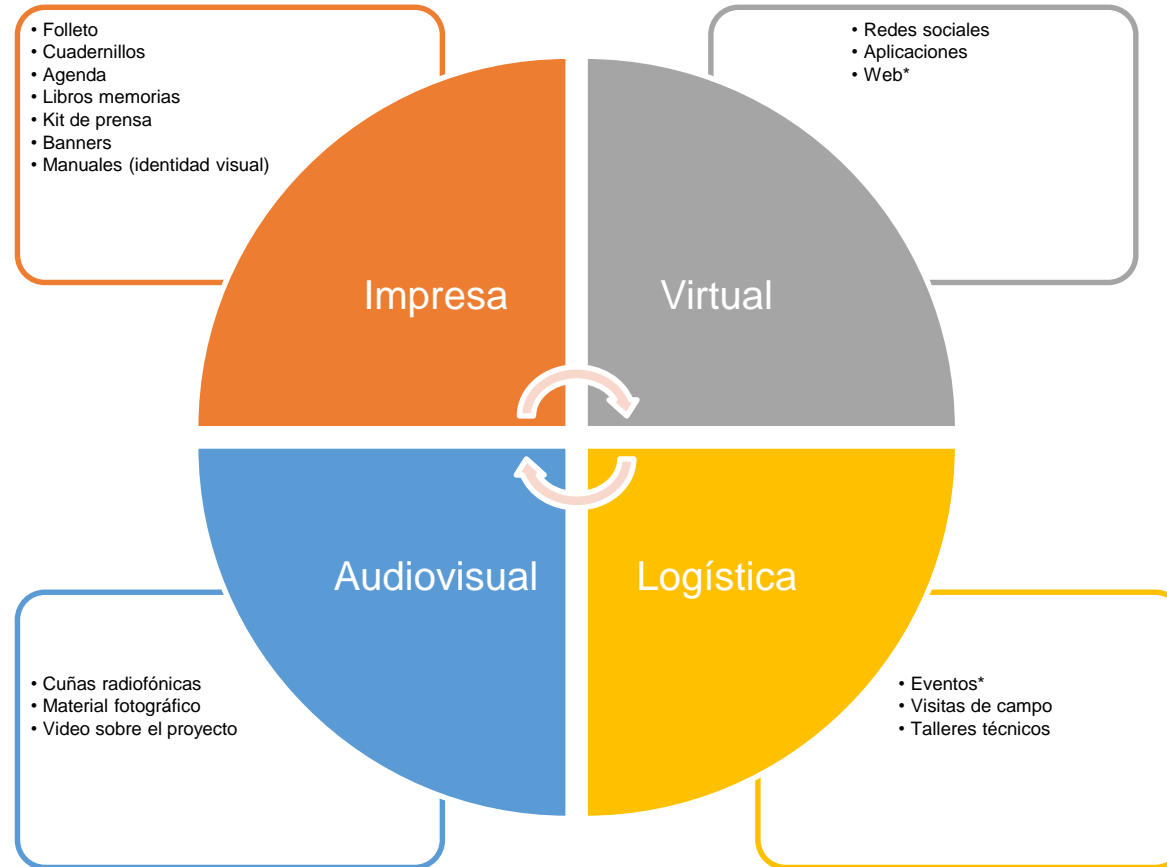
• Folleto
• Cuadernillos
• Agenda
• Libros memorias
• Kit de prensa
• Banners
• Manuales (identidad visual)

• Redes sociales
• Aplicaciones
• Web*

Impresa

Virtual

Audiovisual

Logística

• Cuñas radiofónicas
• Material fotográfico
• Video sobre el proyecto

• Eventos*
• Visitas de campo
• Talleres técnicos